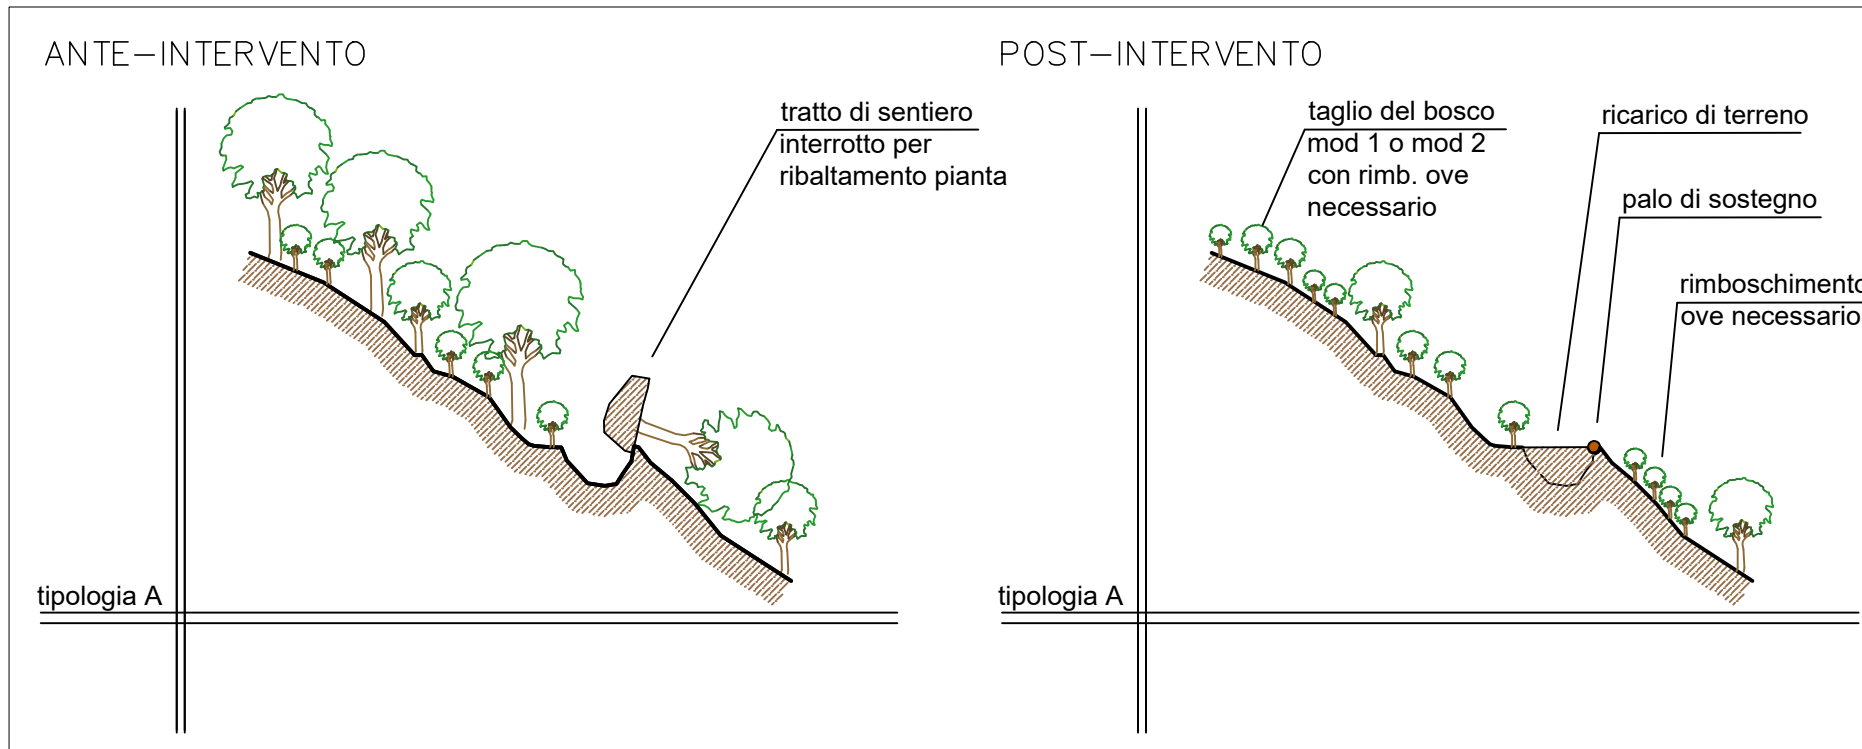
ANTE–INTERVENTO

tratto di sentiero interrotto per ribaltamento pianta

tipologia A

POST–INTERVENTO

taglio del bosco mod 1 o mod 2 con rimb. ove necessario

ricarico di terreno

palo di sostegno

rimboschimento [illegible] ove necessario

tipologia A